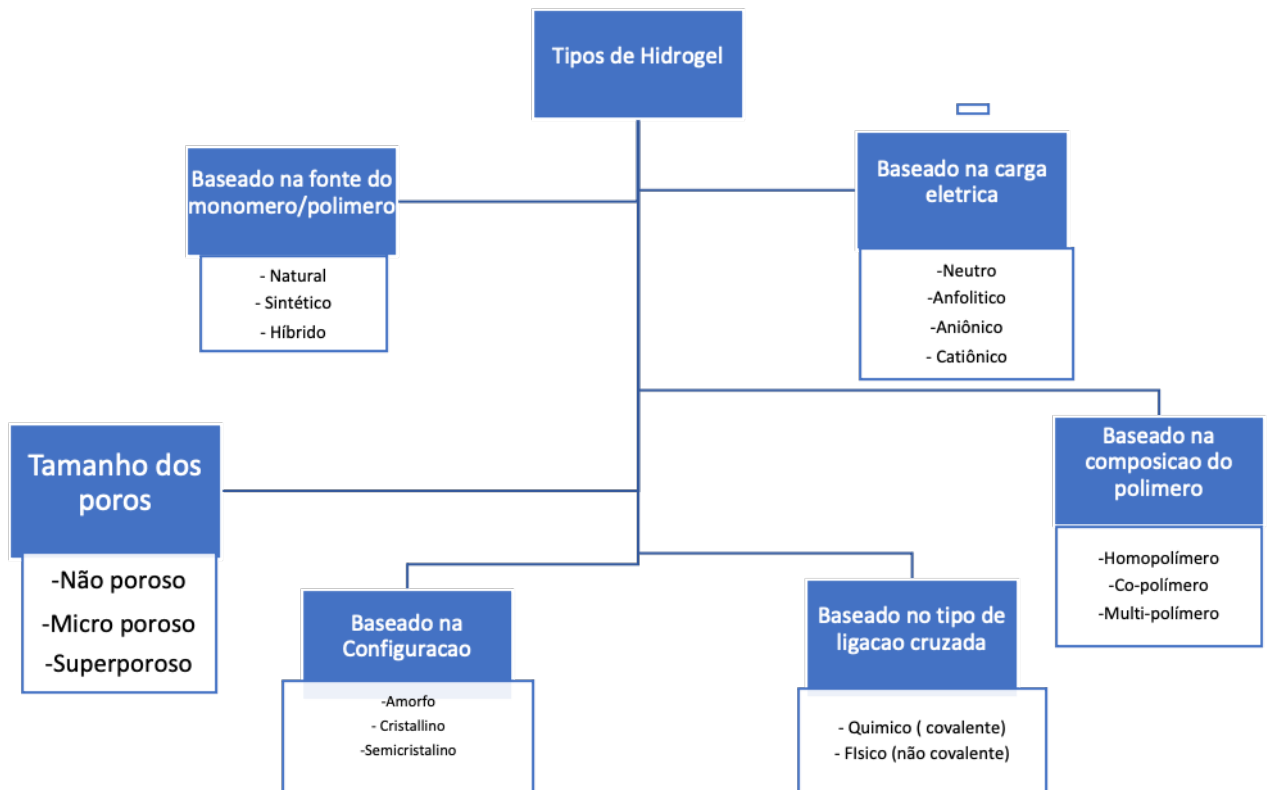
Tipos de Hidrogel

Baseado na fonte do monomero/polimero

- Natural
- Sintético
- Híbrido

Baseado na carga eletrica

-Neutro
-Anfolitico
-Aniônico
- Catiônico

Tamanho dos poros

-Não poroso
-Micro poroso
-Superporoso

Baseado na composicao do polimero

-Homopolímero
-Co-polímero
-Multi-polímero

Baseado na Configuracao

-Amorfo
- Cristallino
-Semicristalino

Baseado no tipo de ligacao cruzada

- Quimico ( covalente)
- FIsico (não covalente)